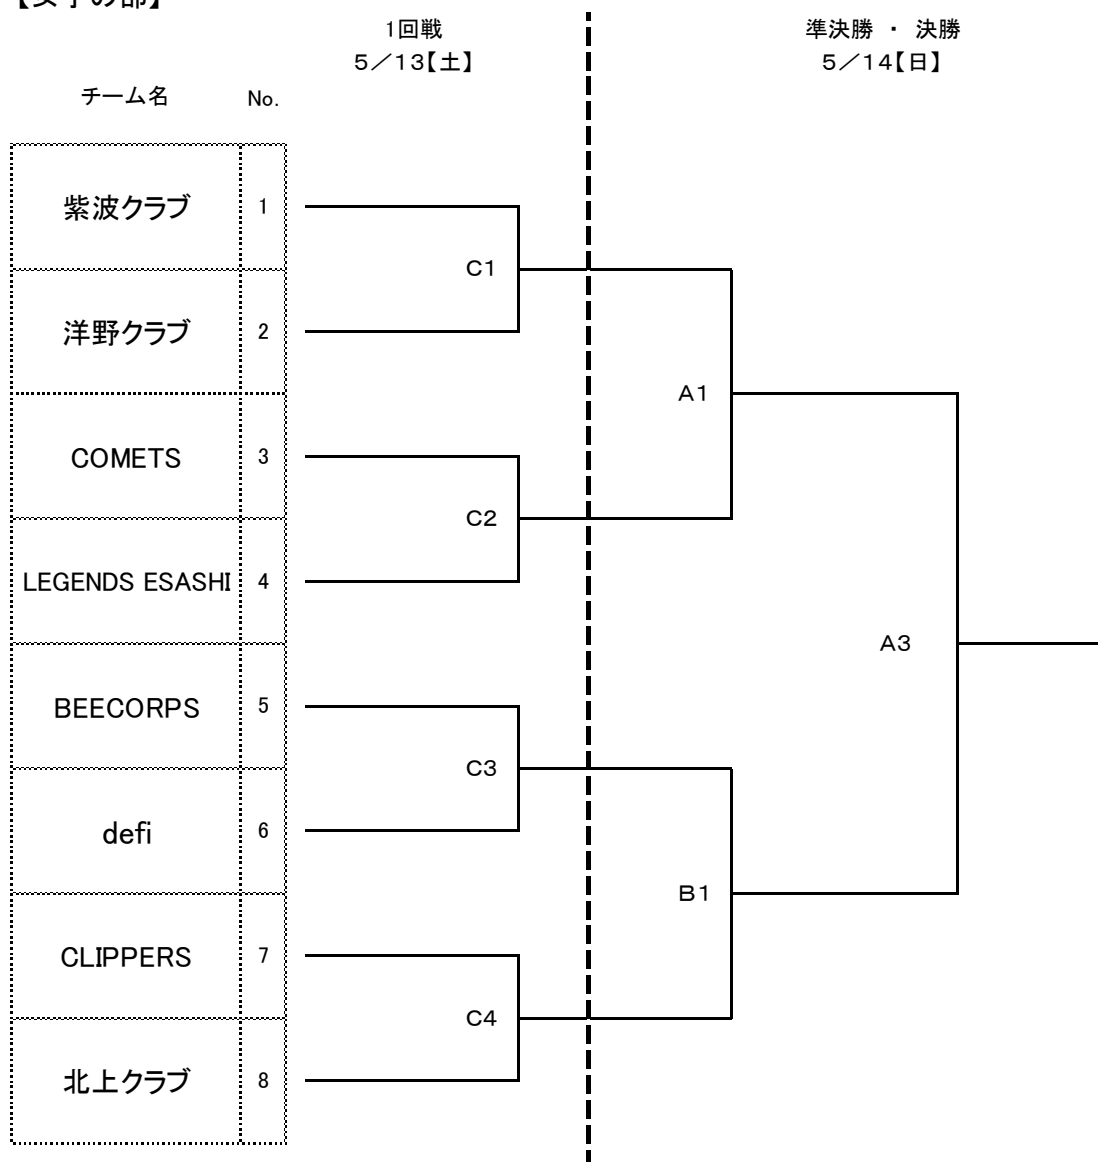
【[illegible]子の部】

1回戦
5／13【土】

準決勝 ・ 決勝
5／14【日】

| チーム名 | No. |
|---|---|
| 紫波クラブ | 1 |
| 洋野クラブ | 2 |
| COMETS | 3 |
| LEGENDS ESASHI | 4 |
| BEECORPS | 5 |
| defi | 6 |
| CLIPPERS | 7 |
| 北上クラブ | 8 |

C1

C2

C3

C4

A1

B1

A3